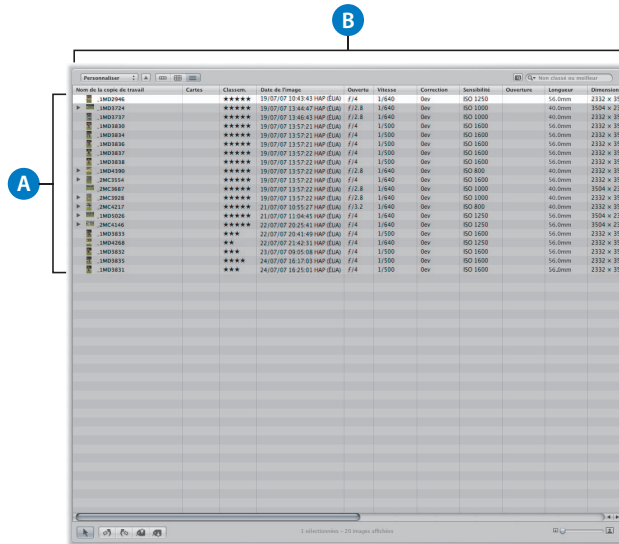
B

A

Personnaliser

Non classé ou meilleur

| Nom de la copie de travail | Cartes | Classem. | Date de l'image | Ouvertu | Vitesse | Correction | Sensibilité | Ouverture | Longueur | Dimension |
|---|---|---|---|---|---|---|---|---|---|---|
| _1MD2946 | | ★★★★★ | 19/07/07 10:43:43 HAP (EUA) | f/4 | 1/640 | 0ev | ISO 1250 | | 56.0mm | 2332 × 3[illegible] |
| _1MD3724 | | ★★★★★ | 19/07/07 13:44:47 HAP (EUA) | f/2.8 | 1/640 | 0ev | ISO 1000 | | 40.0mm | 3504 × 2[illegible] |
| _1MD3737 | | ★★★★★ | 19/07/07 13:46:43 HAP (EUA) | f/2.8 | 1/640 | 0ev | ISO 1000 | | 40.0mm | 2332 × 3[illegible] |
| _1MD3830 | | ★★★★★ | 19/07/07 13:57:21 HAP (EUA) | f/4 | 1/500 | 0ev | ISO 1600 | | 56.0mm | 2332 × 3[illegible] |
| _1MD3834 | | ★★★★★ | 19/07/07 13:57:21 HAP (EUA) | f/4 | 1/500 | 0ev | ISO 1600 | | 56.0mm | 2332 × 3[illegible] |
| _1MD3836 | | ★★★★★ | 19/07/07 13:57:21 HAP (EUA) | f/4 | 1/500 | 0ev | ISO 1600 | | 56.0mm | 2332 × 3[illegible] |
| _1MD3837 | | ★★★★★ | 19/07/07 13:57:22 HAP (EUA) | f/4 | 1/500 | 0ev | ISO 1600 | | 56.0mm | 2332 × 3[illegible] |
| _1MD3838 | | ★★★★★ | 19/07/07 13:57:22 HAP (EUA) | f/4 | 1/500 | 0ev | ISO 1600 | | 56.0mm | 2332 × 3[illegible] |
| _1MD4390 | | ★★★★★ | 19/07/07 13:57:22 HAP (EUA) | f/2.8 | 1/640 | 0ev | ISO 800 | | 40.0mm | 2332 × 3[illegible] |
| _2MC3554 | | ★★★★★ | 19/07/07 13:57:22 HAP (EUA) | f/4 | 1/640 | 0ev | ISO 1600 | | 56.0mm | 2332 × 3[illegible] |
| _2MC3687 | | ★★★★★ | 19/07/07 13:57:22 HAP (EUA) | f/2.8 | 1/640 | 0ev | ISO 1000 | | 40.0mm | 3504 × 2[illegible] |
| _2MC3928 | | ★★★★★ | 19/07/07 13:57:22 HAP (EUA) | f/2.8 | 1/640 | 0ev | ISO 1000 | | 40.0mm | 2332 × 3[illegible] |
| _2MC4217 | | ★★★★★ | 21/07/07 10:55:27 HAP (EUA) | f/3.2 | 1/640 | 0ev | ISO 800 | | 40.0mm | 2332 × 3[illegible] |
| _1MD5026 | | ★★★★★ | 21/07/07 11:04:45 HAP (EUA) | f/4 | 1/640 | 0ev | ISO 1250 | | 56.0mm | 3504 × 2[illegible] |
| _2MC4146 | | ★★★★★ | 22/07/07 20:25:41 HAP (EUA) | f/4 | 1/640 | 0ev | ISO 1250 | | 56.0mm | 3504 × 2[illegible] |
| _1MD3833 | | ★★★ | 22/07/07 20:41:49 HAP (EUA) | f/4 | 1/500 | 0ev | ISO 1600 | | 56.0mm | 2332 × 3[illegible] |
| _1MD4268 | | ★★ | 22/07/07 21:42:31 HAP (EUA) | f/4 | 1/640 | 0ev | ISO 1250 | | 56.0mm | 2332 × 3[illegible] |
| _1MD3832 | | ★★★ | 23/07/07 09:05:08 HAP (EUA) | f/4 | 1/500 | 0ev | ISO 1600 | | 56.0mm | 2332 × 3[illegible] |
| _1MD3835 | | ★★★★ | 24/07/07 16:17:03 HAP (EUA) | f/4 | 1/500 | 0ev | ISO 1600 | | 56.0mm | 2332 × 3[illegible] |
| _1MD3831 | | ★★★ | 24/07/07 16:25:01 HAP (EUA) | f/4 | 1/500 | 0ev | ISO 1600 | | 56.0mm | 2332 × 3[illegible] |

1 sélectionnée – 20 images affichées